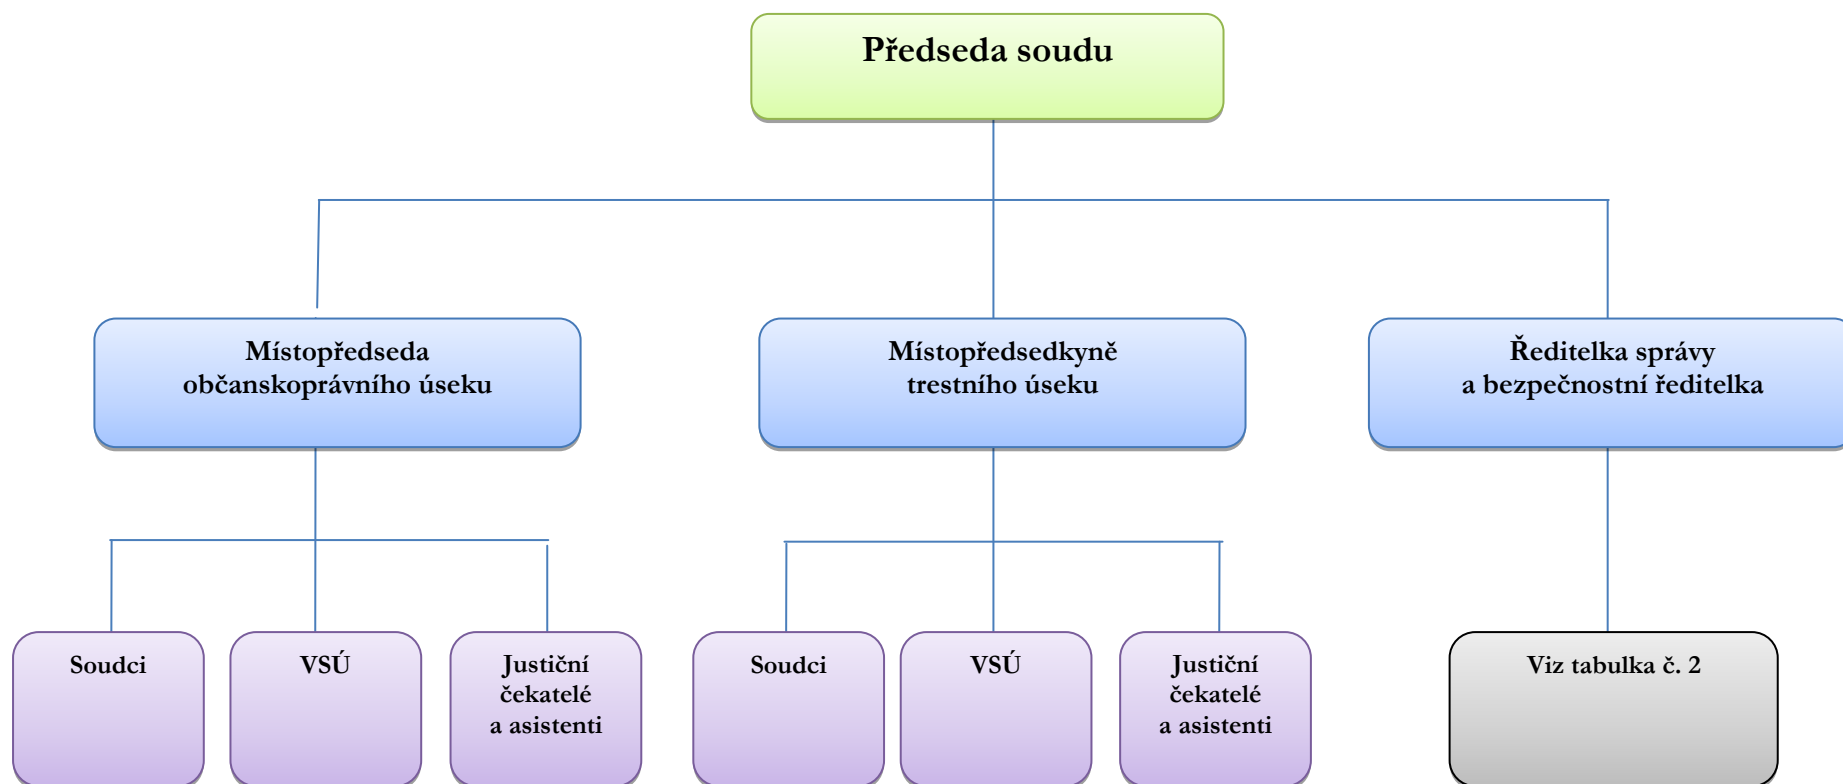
Předseda soudu

Místopředseda občanskoprávního úseku

Místopředsedkyně trestního úseku

Ředitelka správy a bezpečnostní ředitelka

Soudci

VSÚ

Justiční čekatelé a asistenti

Soudci

VSÚ

Justiční čekatelé a asistenti

Viz tabulka č. 2